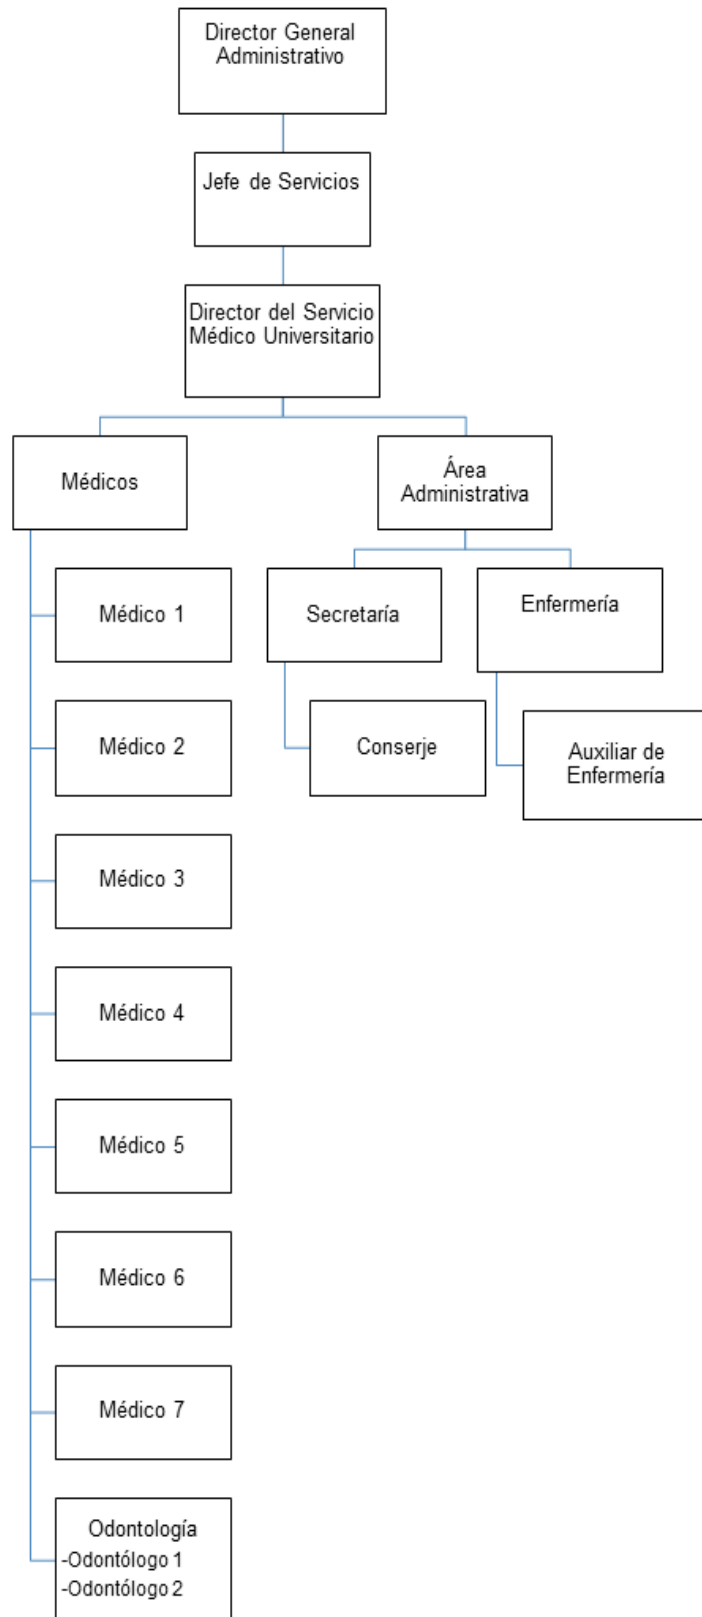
Director General Administrativo

Jefe de Servicios

Director del Servicio Médico Universitario

Médicos

Área Administrativa

Médico 1

Secretaría

Enfermería

Médico 2

Conserje

Auxiliar de Enfermería

Médico 3

Médico 4

Médico 5

Médico 6

Médico 7

Odontología
-Odontólogo 1
-Odontólogo 2